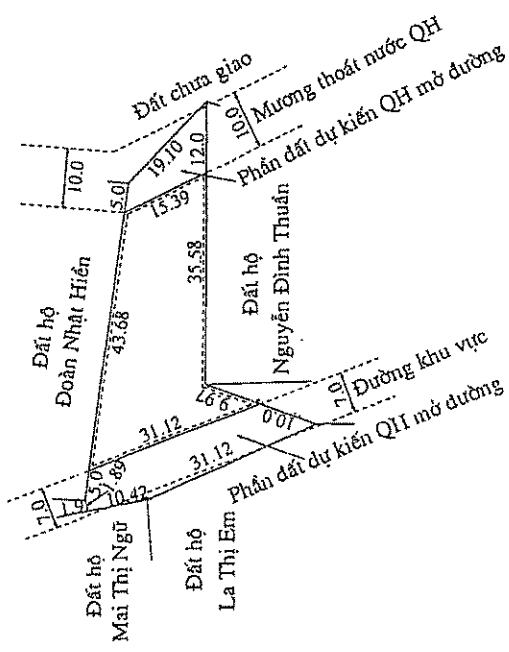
Đất chưa giao

Mương thoát nước QH

Phần đất dự kiến QH mở đường

10.0

10.0

19.10

12.0

5.01

15.39

35.58

43.68

Đất hộ Đoàn Nhật Hiền

Đất hộ Nguyễn Đình Thuận

Đường khu vực

7.0

6.97

10.00

31.12

31.12

Phần đất dự kiến QH mở đường

5.89

7.0

1.9

10.42

Đất hộ Mai Thị Ngữ

Đất hộ La Thị Em